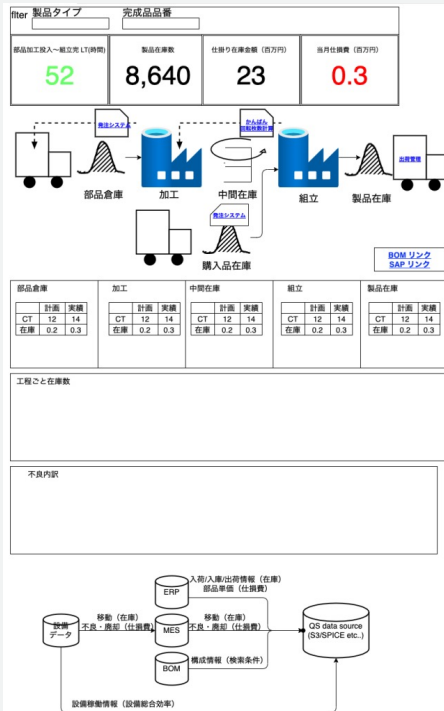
flter 製品タイプ 完成品品番

部品加工投入～組立完 LT(時間)
52

製品在庫数
8,640

仕掛り在庫金額（百万円）
23

当月仕損費（百万円）
0.3

発注システム

かんばん
回転枚数計算

出荷管理

部品倉庫 加工 中間在庫 組立 製品在庫

発注システム

購入品在庫

BOM リンク
SAP リンク

部品倉庫

| | 計画 | 実績 |
|---|---|---|
| CT | 12 | 14 |
| 在庫 | 0.2 | 0.3 |

加工

| | 計画 | 実績 |
|---|---|---|
| CT | 12 | 14 |
| 在庫 | 0.2 | 0.3 |

中間在庫

| | 計画 | 実績 |
|---|---|---|
| CT | 12 | 14 |
| 在庫 | 0.2 | 0.3 |

組立

| | 計画 | 実績 |
|---|---|---|
| CT | 12 | 14 |
| 在庫 | 0.2 | 0.3 |

製品在庫

| | 計画 | 実績 |
|---|---|---|
| CT | 12 | 14 |
| 在庫 | 0.2 | 0.3 |

工程ごと在庫数

不良内訳

入荷/入庫/出荷情報（在庫）
部品単価（仕損費）

ERP

設備データ

移動（在庫）
不良・廃却（仕損費）

MES

移動（在庫）
不良・廃却（仕損費）

QS data source
(S3/SPICE etc..)

BOM

構成情報（検索条件）

設備稼働情報（設備総合効率）